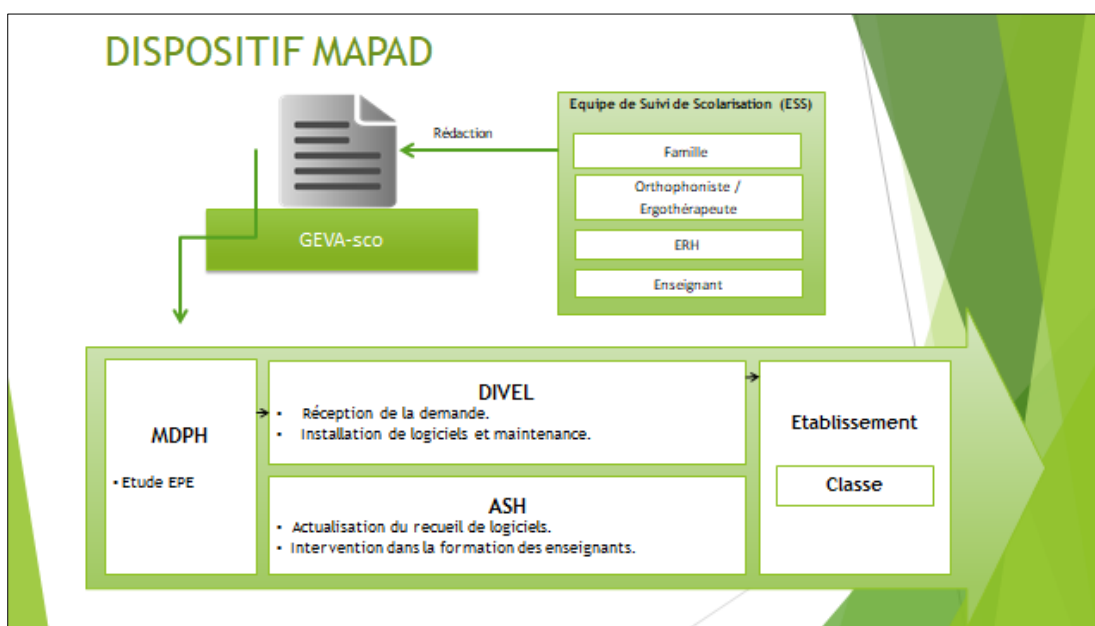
DISPOSITIF MAPAD

Rédaction

GEVA-sco

Equipe de Suivi de Scolarisation (ESS)

Famille

Orthophoniste / Ergothérapeute

ERH

Enseignant

MDPH

• Etude EPE

DIVEL

• Réception de la demande.
• Installation de logiciels et maintenance.

ASH

• Actualisation du recueil de logiciels.
• Intervention dans la formation des enseignants.

Etablissement

Classe